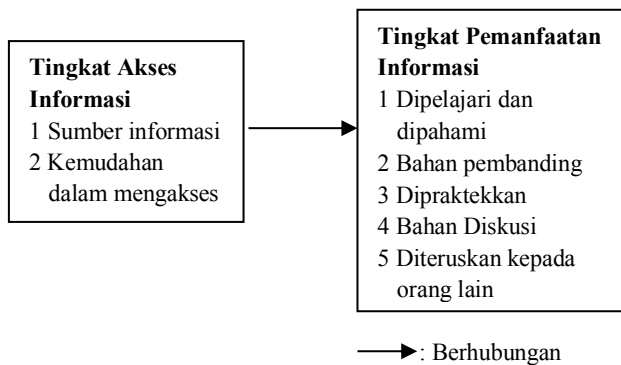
**Tingkat Akses Informasi**
1 Sumber informasi
2 Kemudahan dalam mengakses

**Tingkat Pemanfaatan Informasi**
1 Dipelajari dan dipahami
2 Bahan pembanding
3 Dipraktekkan
4 Bahan Diskusi
5 Diteruskan kepada orang lain

: Berhubungan